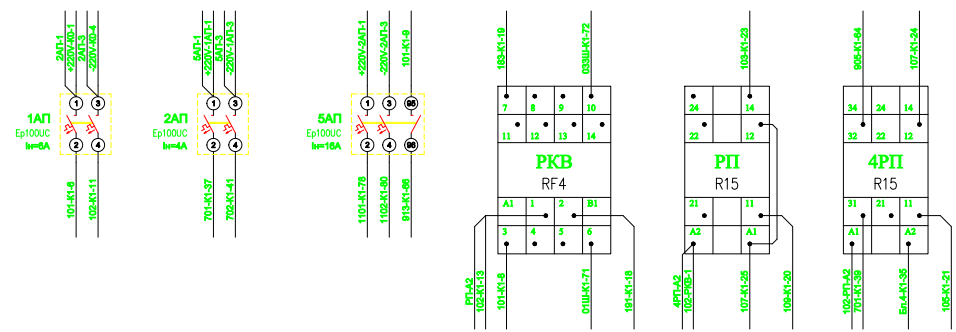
2АП-1
+220V-К0-1
2АП-3
-220V-К0-4

1
3
1АП
Ep100UC
In=6А
2
4

101-К1-6
102-К1-11

5АП-1
+220V-1АП-1
5АП-3
-220V-1АП-3

1
3
2АП
Ep100UC
In=4А
2
4

701-К1-37
702-К1-41

+220V-2АП-1
-220V-2АП-3
101-К1-9

1
3
95
5АП
Ep100UC
In=16А
2
4
96

1101-К1-78
1102-К1-80
913-К1-66

183-К1-19
033Ш-К1-72

7
8
9
10
11
12
13
14
РКВ
RF4
A1
1
2
B1
3
4
5
6

РП-А2
102-К1-13
101-К1-8
01Ш-К1-71
191-К1-18

103-К1-23

24
14
22
12
РП
R15
21
11
A2
A1

4РП-А2
102-РКВ-1
107-К1-26
109-К1-20

905-К1-64
107-К1-24

34
24
14
32
22
12
4РП
R15
31
21
11
A1
A2

102-РП-А2
701-К1-39
Бл.4-К1-35
105-К1-21